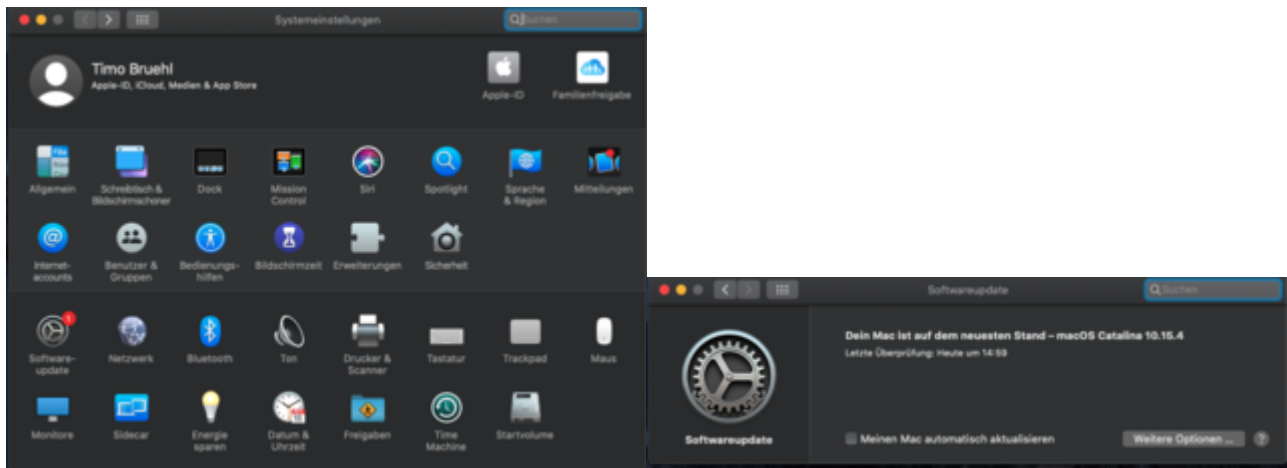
Systemeinstellungen

Suchen

Timo Bruehl
Apple-ID, iCloud, Medien & App Store

Apple-ID

Familienfreigabe

Allgemein

Schreibtisch & Bildschirmschoner

Dock

Mission Control

Siri

Spotlight

Sprache & Region

Mitteilungen

Internet-accounts

Benutzer & Gruppen

Bedienungshilfen

Bildschirmzeit

Erweiterungen

Sicherheit

1

Softwareupdate

Netzwerk

Bluetooth

Ton

Drucker & Scanner

Tastatur

Trackpad

Maus

Monitore

Sidecar

Energie sparen

Datum & Uhrzeit

Freigaben

Time Machine

Startvolume

Softwareupdate

Suchen

Dein Mac ist auf dem neuesten Stand – macOS Catalina 10.15.4

Letzte Überprüfung: Heute um 14:59

Softwareupdate

Meinen Mac automatisch aktualisieren

Weitere Optionen ...

?